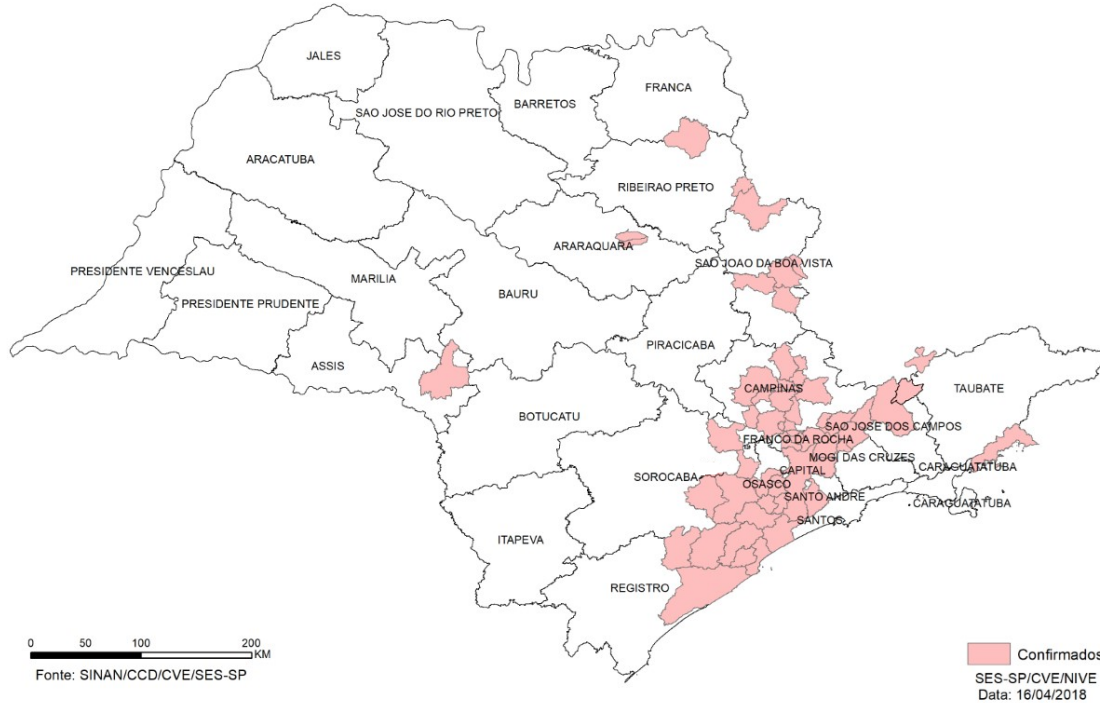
JALES
FRANCA
BARRETOS
SAO JOSE DO RIO PRETO
ARACATUBA
RIBEIRAO PRETO
ARARAQUARA
SAO JOAO DA BOA VISTA
PRESIDENTE VENCESLAU
MARILIA
BAURU
PRESIDENTE PRUDENTE
ASSIS
PIRACICABA
CAMPINAS
TAUBATE
BOTUCATU
FRANCO DA ROCHA
SAO JOSE DOS CAMPOS
MOGI DAS CRUZES
CARAGUATATUBA
CAPITAL
SOROCABA
OSASCO
SANTO ANDRE
CARAGUATATUBA
SANTOS
ITAPEVA
REGISTRO

0 50 100 200 KM
Fonte: SINAN/CCD/CVE/SES-SP

Confirmados
SES-SP/CVE/NIVE
Data: 16/04/2018